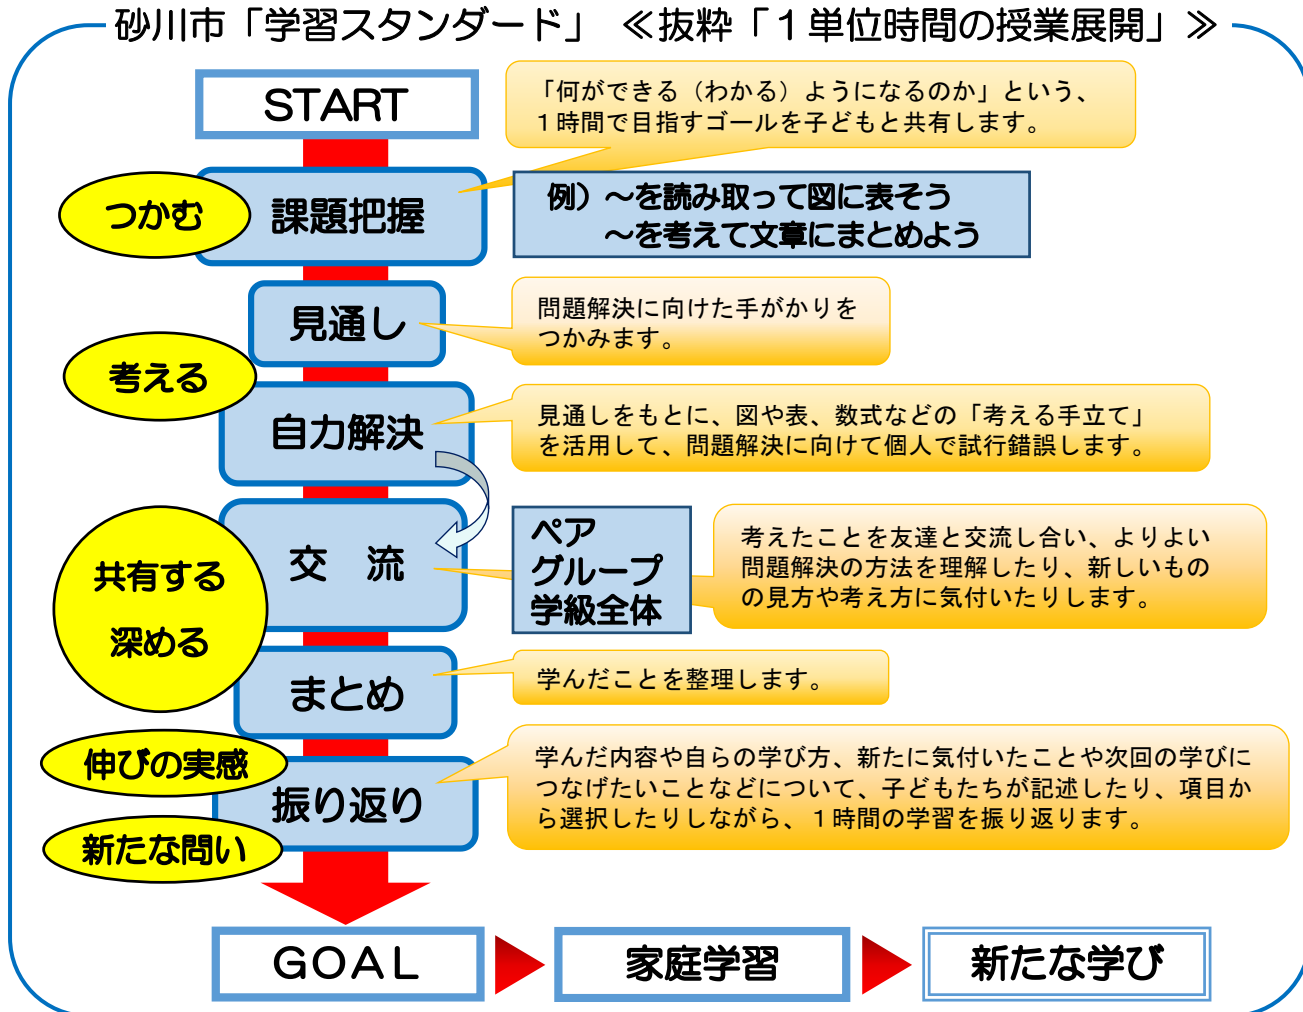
砂川市「学習スタンダード」≪抜粋「１単位時間の授業展開」≫

START

「何ができる（わかる）ようになるのか」という、１時間で目指すゴールを子どもと共有します。

つかむ

課題把握

例）～を読み取って図に表そう
　　～を考えて文章にまとめよう

見通し

問題解決に向けた手がかりをつかみます。

考える

自力解決

見通しをもとに、図や表、数式などの「考える手立て」を活用して、問題解決に向けて個人で試行錯誤します。

共有する

深める

交　流

ペア
グループ
学級全体

考えたことを友達と交流し合い、よりよい問題解決の方法を理解したり、新しいものの見方や考え方に気付いたりします。

まとめ

学んだことを整理します。

伸びの実感

新たな問い

振り返り

学んだ内容や自らの学び方、新たに気付いたことや次回の学びにつなげたいことなどについて、子どもたちが記述したり、項目から選択したりしながら、１時間の学習を振り返ります。

GOAL

家庭学習

新たな学び